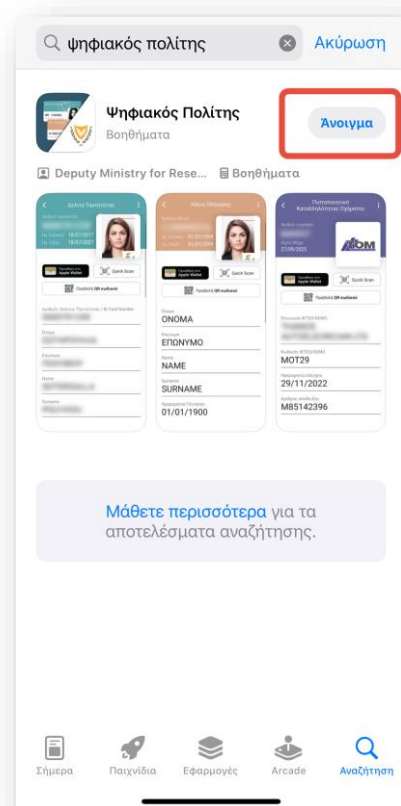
ψηφιακός πολίτης

Ακύρωση

Ψηφιακός Πολίτης

Βοηθήματα

Άνοιγμα

Deputy Ministry for Rese...

Βοηθήματα

Δελτίο Ταυτότητας

Άδεια Οδήγησης

Πιστοποιητικό Καταλληλότητας Οχήματος

Apple Wallet

Quick Scan

Apple Wallet

Quick Scan

Apple Wallet

Quick Scan

QR

QR

QR

ONOMA

ΕΠΩΝΥΜΟ

NAME

SURNAME

01/01/1900

MOT29

29/11/2022

M85142396

Μάθετε περισσότερα για τα αποτελέσματα αναζήτησης.

Σήμερα

Παιχνίδια

Εφαρμογές

Arcade

Αναζήτηση